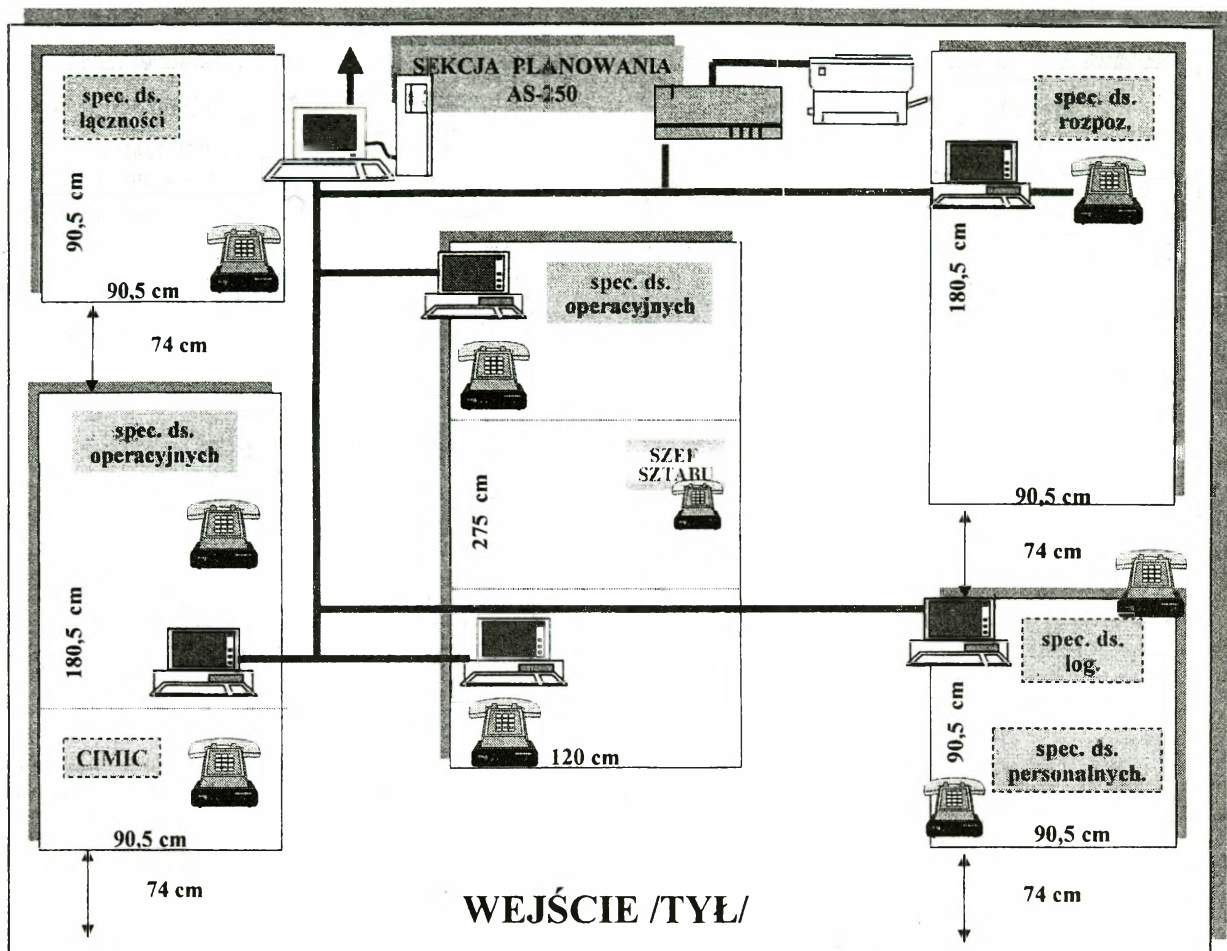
SEKCJA PLANOWANIA
AS-250

spec. ds. łączności

90,5 cm

90,5 cm

spec. ds. rozpoz.

180,5 cm

spec. ds. operacyjnych

74 cm

spec. ds. operacyjnych

SZEF SZTABU

275 cm

90,5 cm

74 cm

180,5 cm

spec. ds. log.

90,5 cm

spec. ds. personalnych.

CIMIC

120 cm

90,5 cm

90,5 cm

74 cm

WEJŚCIE /TYŁ/

74 cm